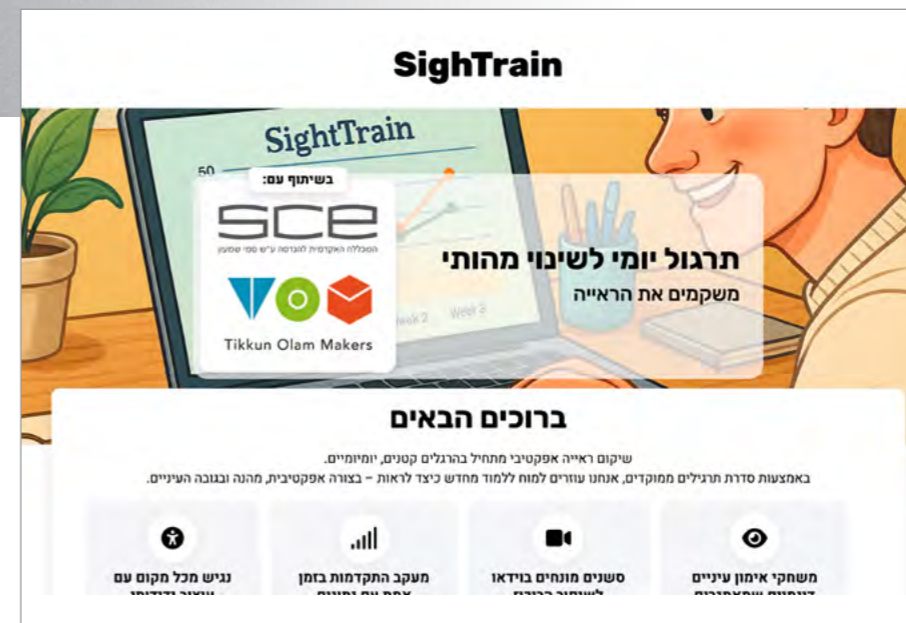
SighTrain

SightTrain

50

בשיתוף עם:

SCE

המכללה האקדמית להנדסה ע"ש סמי שמעון

Tikkun Olam Makers

Week 2 Week 3

תרגול יומי לשינוי מהותי

משקמים את הראייה

ברוכים הבאים

שיקום ראייה אפקטיבי מתחיל בהרגלים קטנים, יומיומיים.

באמצעות סדרת תרגילים ממוקדים, אנחנו עוזרים למוח ללמוד מחדש כיצד לראות – בצורה אפקטיבית, מהנה ובגובה העיניים.

משחקי אימון עיניים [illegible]

סשנים מונחים בוידאו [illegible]

מעקב התקדמות בזמן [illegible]

נגיש מכל מקום עם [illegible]